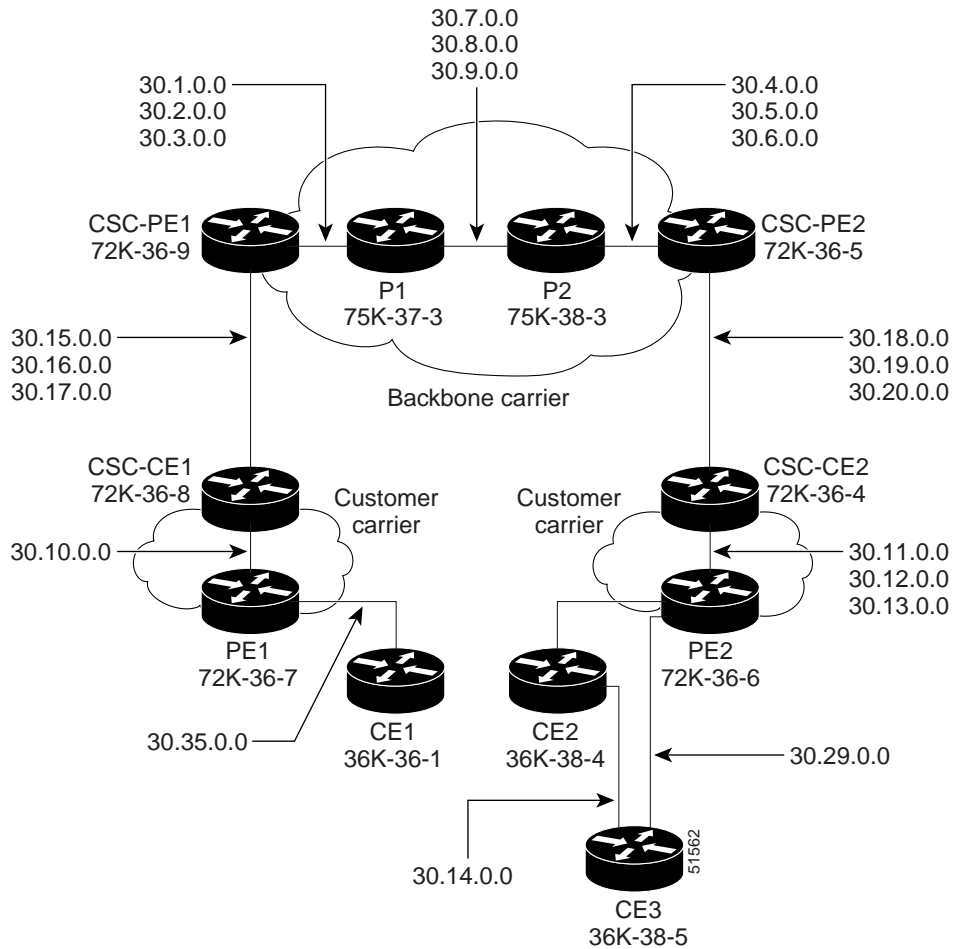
30.7.0.0
30.8.0.0
30.9.0.0

30.1.0.0
30.2.0.0
30.3.0.0

30.4.0.0
30.5.0.0
30.6.0.0

CSC-PE1
72K-36-9

P1
75K-37-3

P2
75K-38-3

CSC-PE2
72K-36-5

30.15.0.0
30.16.0.0
30.17.0.0

30.18.0.0
30.19.0.0
30.20.0.0

Backbone carrier

CSC-CE1
72K-36-8

Customer carrier

Customer carrier

CSC-CE2
72K-36-4

30.10.0.0

30.11.0.0
30.12.0.0
30.13.0.0

PE1
72K-36-7

PE2
72K-36-6

CE1
36K-36-1

CE2
36K-38-4

30.35.0.0

30.29.0.0

30.14.0.0

51562

CE3
36K-38-5